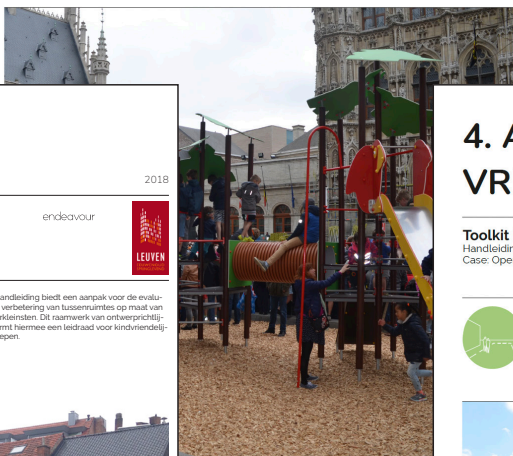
2018

endeavour

LEUVEN

andleiding biedt een aanpak voor de evalu- verbetering van tussenruimtes op maat van rkleinsten. Dit raamwerk van ontwerprichtlij- rmt hiermee een leidraad voor kindvriendelij- epen.

4. A

VR

Toolkit

Handleidin

Case: Ope